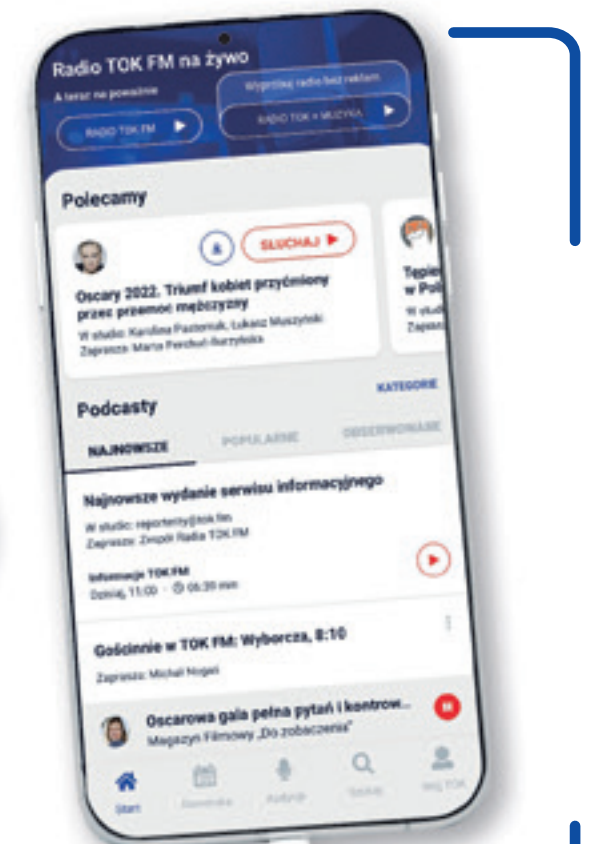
Radio TOK FM na żywo

A teraz na poważnie

RADIO TOK FM

Wygrzbaj radio bez reklam

RADIO TOK + MUZYKA

Polecamy

SŁUCHAJ

Oscary 2022. Triumf kobiet przyćmiony przez przemoc mężczyzny

W studio: Karolina Pasternak, Łukasz Muszyński

Zaprasza: Maria Peszkof-Burzyńska

Tepi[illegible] w Pol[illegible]

W stud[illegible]

Zapras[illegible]

Podcasty

KATEGORIE

NAJNOWSZE

POPULARNE

OBSERWOWANE

Najnowsze wydanie serwisu informacyjnego

W studio: reporterzy@tok.fm

Zaprasza: Zespół Radia TOK FM

Informacje TOK FM

Dzisiaj, 11:00 · 05:39 min

Gościnnie w TOK FM: Wyborcza, 8:10

Zaprasza: Michał Nogaś

Oscarowa gala pełna pytań i kontrow...

Magazyn Filmowy „Do zobaczenia"

Start

Ramówka

Audycje

Szukaj

Mój TOK